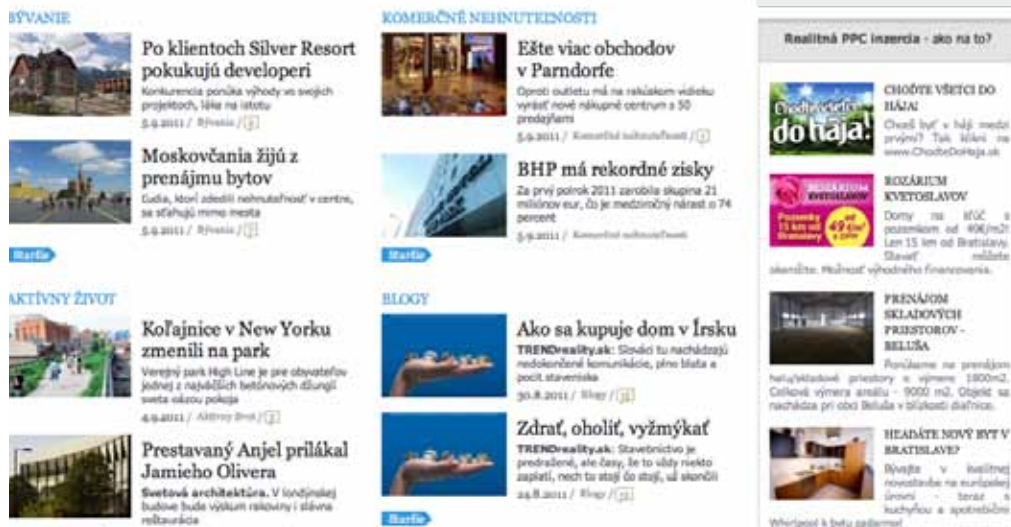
BÝVANIE

Po klientoch Silver Resort pokukujú developeri
Konkurencia porúka výhody vo svojich projektoch, láka na istotu
5.9.2011 / Bývanie / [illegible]

Moskovčania žijú z prenájmu bytov
Ľudia, ktorí zdedili nehnuteľnosť v centre, sa sťahujú mimo mesta
5.9.2011 / Bývanie / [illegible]

Staršie

AKTÍVNY ŽIVOT

Koľajnice v New Yorku zmenili na park
Verejný park High Line je pre obyvateľov jednej z najväčších betónových džunglí sveta oázou pokoja
4.9.2011 / Aktívny život / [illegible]

Prestavaný Anjel prilákal Jamieho Olivera
Svetová architektúra. V londýnskej budove bude väčšmi reštaurácia
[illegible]

KOMERČNÉ NEHNUTEĽNOSTI

Ešte viac obchodov v Parndorfe
Oproti outletu má na rakúskom vidieku vyrásť nové nákupné centrum s 50 predajňami
5.9.2011 / Komerčné nehnuteľnosti / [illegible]

BHP má rekordné zisky
Za prvý polrok 2011 zarobila skupina 21 miliónov eur, čo je medziročný nárast o 74 percent
5.9.2011 / Komerčné nehnuteľnosti

Staršie

BLOGY

Ako sa kupuje dom v Írsku
TRENDreality.sk: Slováci tu nachádzajú nedokončené komunikácie, plno blata a pocit staveniska
30.8.2011 / Blogy / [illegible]

Zdrať, oholiť, vyžmýkať
TRENDreality.sk: Stavebníctvo je predražené, ale časy, že to vždy niekto zaplatí, nech to stojí čo stojí, už skončili
24.8.2011 / Blogy / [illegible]

Staršie

Realitná PPC inzercia - ako na to?

Choďte všetci do hája!
CHOĎTE VŠETCI DO HÁJA!
Chceš byť v háji medzi prvými? Tak klikni na www.ChodteDoHaja.sk

ROZÁRIUM KVETOSLAVOV
Pozemky 15 km od Bratislavy od 49 €/m²
ROZÁRIUM KVETOSLAVOV
Domy na kľúč s pozemkom od 49€/m2! Len 15 km od Bratislavy. Slaveť môžete okamžite. Možnosť výhodného financovania.

PRENÁJOM SKLADOVÝCH PRIESTOROV - BELUŠA
Ponúkame na prenájom halu/skladové priestory s výmerou 1800m2. Celková výmera areálu - 9000 m2. Objekt sa nachádza pri obci Beluša v blízkosti diaľnice.

HĽADÁTE NOVÝ BYT V BRATISLAVE?
Bývajte v kvalitnej novostavbe na európskej úrovni - teraz s kuchyňou a spotrebičmi Whirlpool k bytu zadarmo!